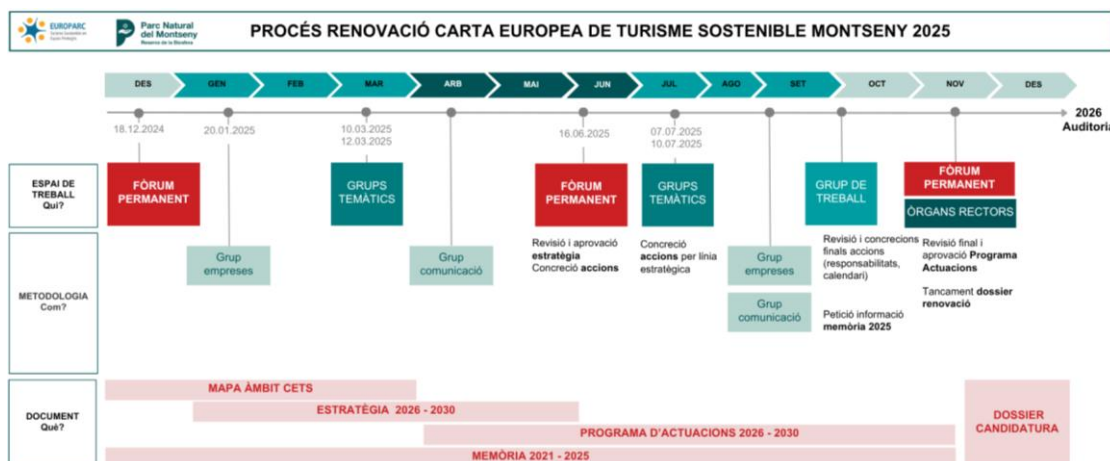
EUROPARC

Parc Natural del Montseny
Reserva de la Biosfera

PROCÉS RENOVACIÓ CARTA EUROPEA DE TURISME SOSTENIBLE MONTSENY 2025

DES GEN FEB MAR ARB MAI JUN JUL AGO SET OCT NOV DES

18.12.2024
20.01.2025
10.03.2025
12.03.2025
16.06.2025
07.07.2025
10.07.2025

2026
Auditoria

ESPAI DE TREBALL
Qui?

FÒRUM PERMANENT

GRUPS TEMÀTICS

FÒRUM PERMANENT

GRUPS TEMÀTICS

GRUP DE TREBALL

FÒRUM PERMANENT

ÒRGANS RECTORS

METODOLOGIA
Com?

Grup empreses

Grup comunicació

Revisió i aprovació **estratègia**
Concreció **accions**

Concreció **accions** per línia estratègica

Grup empreses

Grup comunicació

Revisió i concrecions finals accions (responsabilitats, calendari)

Petició informació **memòria 2025**

Revisió final i aprovació **Programa Actuacions**

Tancament **dossier renovació**

DOCUMENT
Què?

MAPA ÀMBIT CETS

ESTRATÈGIA 2026 - 2030

PROGRAMA D'ACTUACIONS 2026 - 2030

MEMÒRIA 2021 - 2025

DOSSIER CANDIDATURA